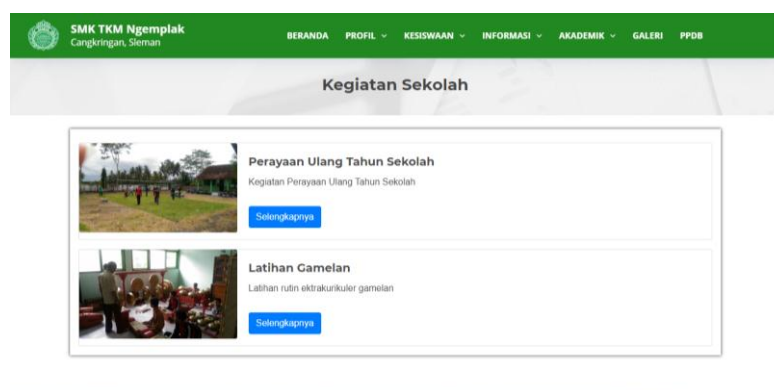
SMK TKM Ngemplak
Cangkringan, Sleman

BERANDA PROFIL ⌄ KESISWAAN ⌄ INFORMASI ⌄ AKADEMIK ⌄ GALERI PPDB

Kegiatan Sekolah

Perayaan Ulang Tahun Sekolah

Kegiatan Perayaan Ulang Tahun Sekolah

Selengkapnya

Latihan Gamelan

Latihan rutin ektrakurikuler gamelan

Selengkapnya